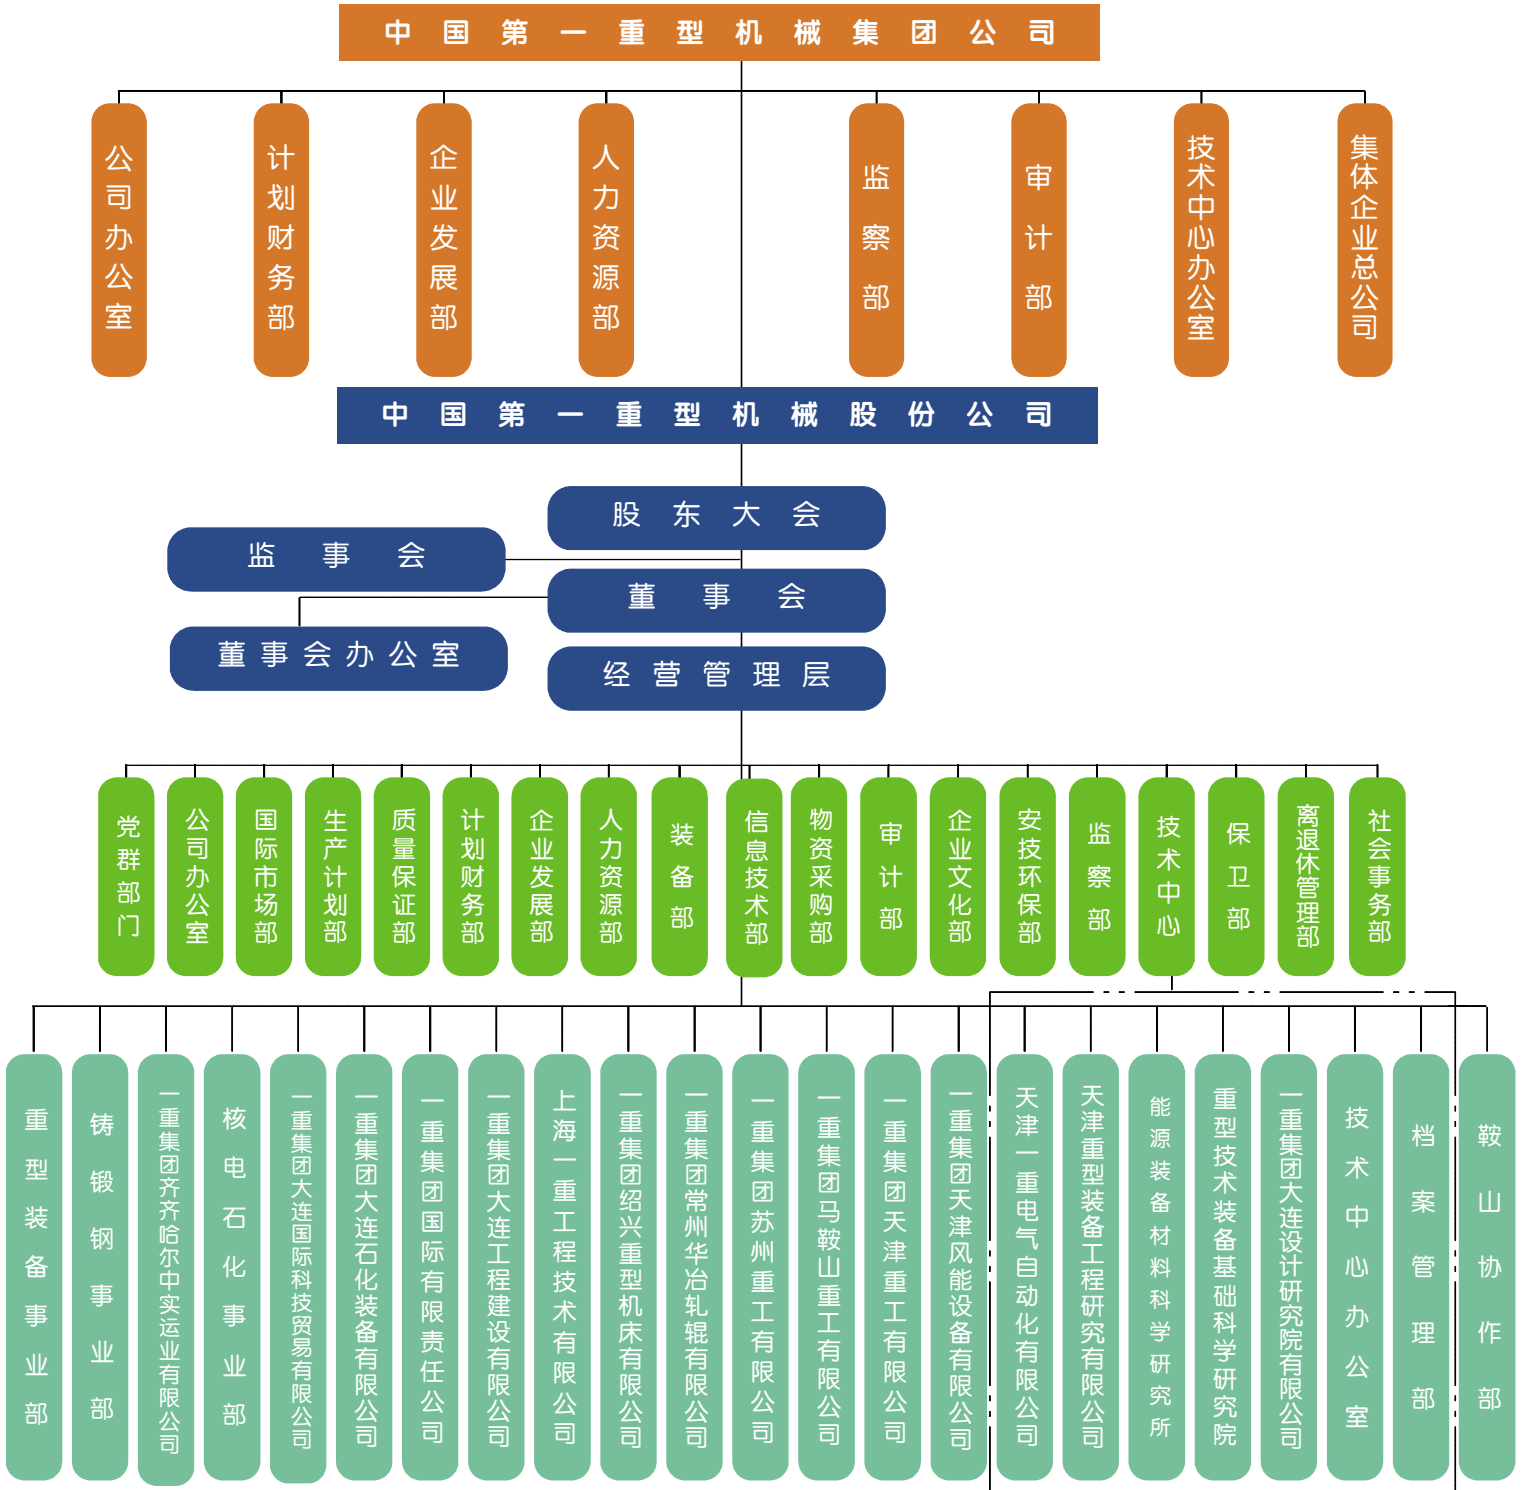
中国第一重型机械集团公司

公司办公室
计划财务部
企业发展部
人力资源部
监察部
审计部
技术中心办公室
集体企业总公司

中国第一重型机械股份公司

股东大会
监事会
董事会
董事会办公室
经营管理层

党群部门
公司办公室
国际市场部
生产计划部
质量保证部
计划财务部
企业发展部
人力资源部
装备部
信息技术部
物资采购部
审计部
企业文化部
安技环保部
监察部
技术中心
保卫部
离退休管理部
社会事务部

重型装备事业部
铸锻钢事业部
一重集团齐齐哈尔中实运业有限公司
核电石化事业部
一重集团大连国际科技贸易有限公司
一重集团大连石化装备有限公司
一重集团国际有限责任公司
一重集团大连工程建设有限公司
上海一重工程技术有限公司
一重集团绍兴重型机床有限公司
一重集团常州华冶轧辊有限公司
一重集团苏州重工有限公司
一重集团马鞍山重工有限公司
一重集团天津重工有限公司
一重集团天津风能设备有限公司
天津一重电气自动化有限公司
天津重型装备工程研究有限公司
能源装备材料科学研究所
重型技术装备基础科学研究院
一重集团大连设计研究院有限公司
技术中心办公室
档案管理部
鞍山协作部